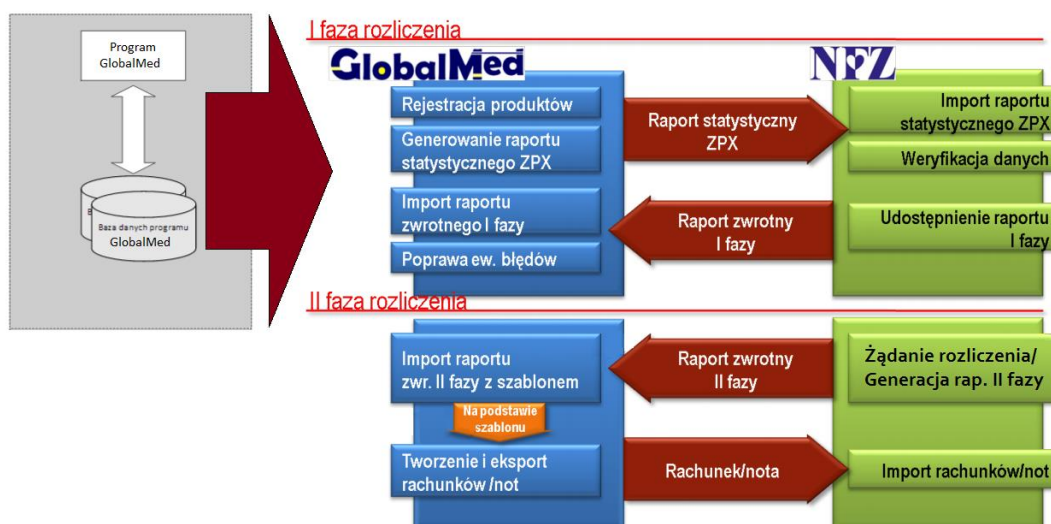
Program GlobalMed

Baza danych programu GlobalMed

I faza rozliczenia

GlobalMed

NFZ

Rejestracja produktów

Generowanie raportu statystycznego ZPX

Raport statystyczny ZPX

Import raportu statystycznego ZPX

Weryfikacja danych

Import raportu zwrotnego I fazy

Raport zwrotny I fazy

Udostępnienie raportu I fazy

Poprawa ew. błędów

II faza rozliczenia

Import raportu zwr. II fazy z szablonem

Raport zwrotny II fazy

Żądanie rozliczenia/ Generacja rap. II fazy

Na podstawie szablonu

Tworzenie i eksport rachunków /not

Rachunek/nota

Import rachunków/not